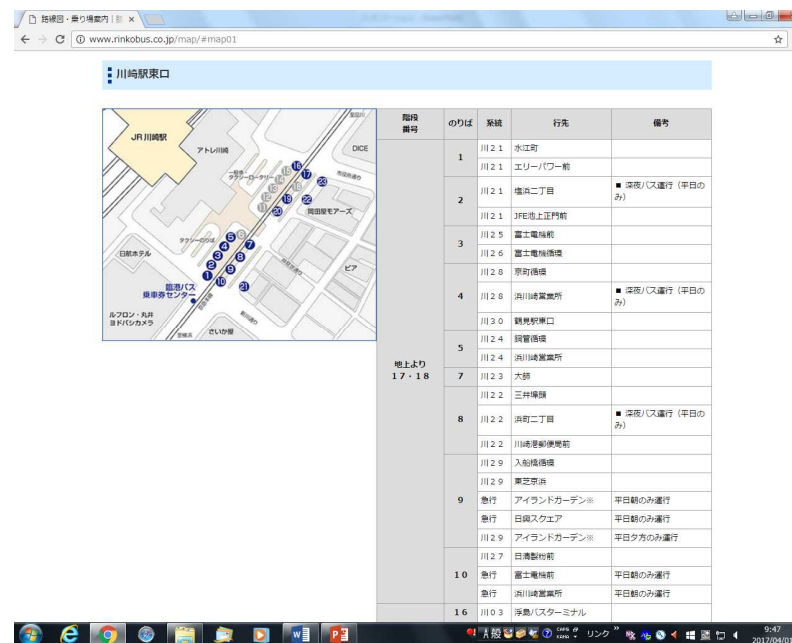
路線図・乗り場案内 | 臨 ×

www.rinkobus.co.jp/map/#map01

川崎駅東口

JR川崎駅
アトレ川崎
DICE
タクシーロータリー
岡田屋モアーズ
タクシーのりば
日航ホテル
ビア
臨港バス乗車券センター
ルフロン・丸井 ヨドバシカメラ
さいか屋

| 階段番号 | のりば | 系統 | 行先 | 備考 |
|---|---|---|---|---|
| 地上より 17・18 | 1 | 川21 | 水江町 | |
| | | 川21 | エリーパワー前 | |
| | 2 | 川21 | 塩浜二丁目 | ■ 深夜バス運行（平日のみ） |
| | | 川21 | JFE池上正門前 | |
| | 3 | 川25 | 富士電機前 | |
| | | 川26 | 富士電機循環 | |
| | 4 | 川28 | 京町循環 | |
| | | 川28 | 浜川崎営業所 | ■ 深夜バス運行（平日のみ） |
| | | 川30 | 鶴見駅東口 | |
| | 5 | 川24 | 鋼管循環 | |
| | | 川24 | 浜川崎営業所 | |
| | 7 | 川23 | 大師 | |
| | 8 | 川22 | 三井埠頭 | |
| | | 川22 | 浜町二丁目 | ■ 深夜バス運行（平日のみ） |
| | | 川22 | 川崎港郵便局前 | |
| | 9 | 川29 | 入船橋循環 | |
| | | 川29 | 東芝京浜 | |
| | | 急行 | アイランドガーデン※ | 平日朝のみ運行 |
| | | 急行 | 日鋼スクエア | 平日朝のみ運行 |
| | | 川29 | アイランドガーデン※ | 平日夕方のみ運行 |
| | 10 | 川27 | 日清製粉前 | |
| | | 急行 | 富士電機前 | 平日朝のみ運行 |
| | | 急行 | 浜川崎営業所 | 平日朝のみ運行 |
| | 16 | 川03 | 浮島バスターミナル | |

リンク
9:47
2017/04/01